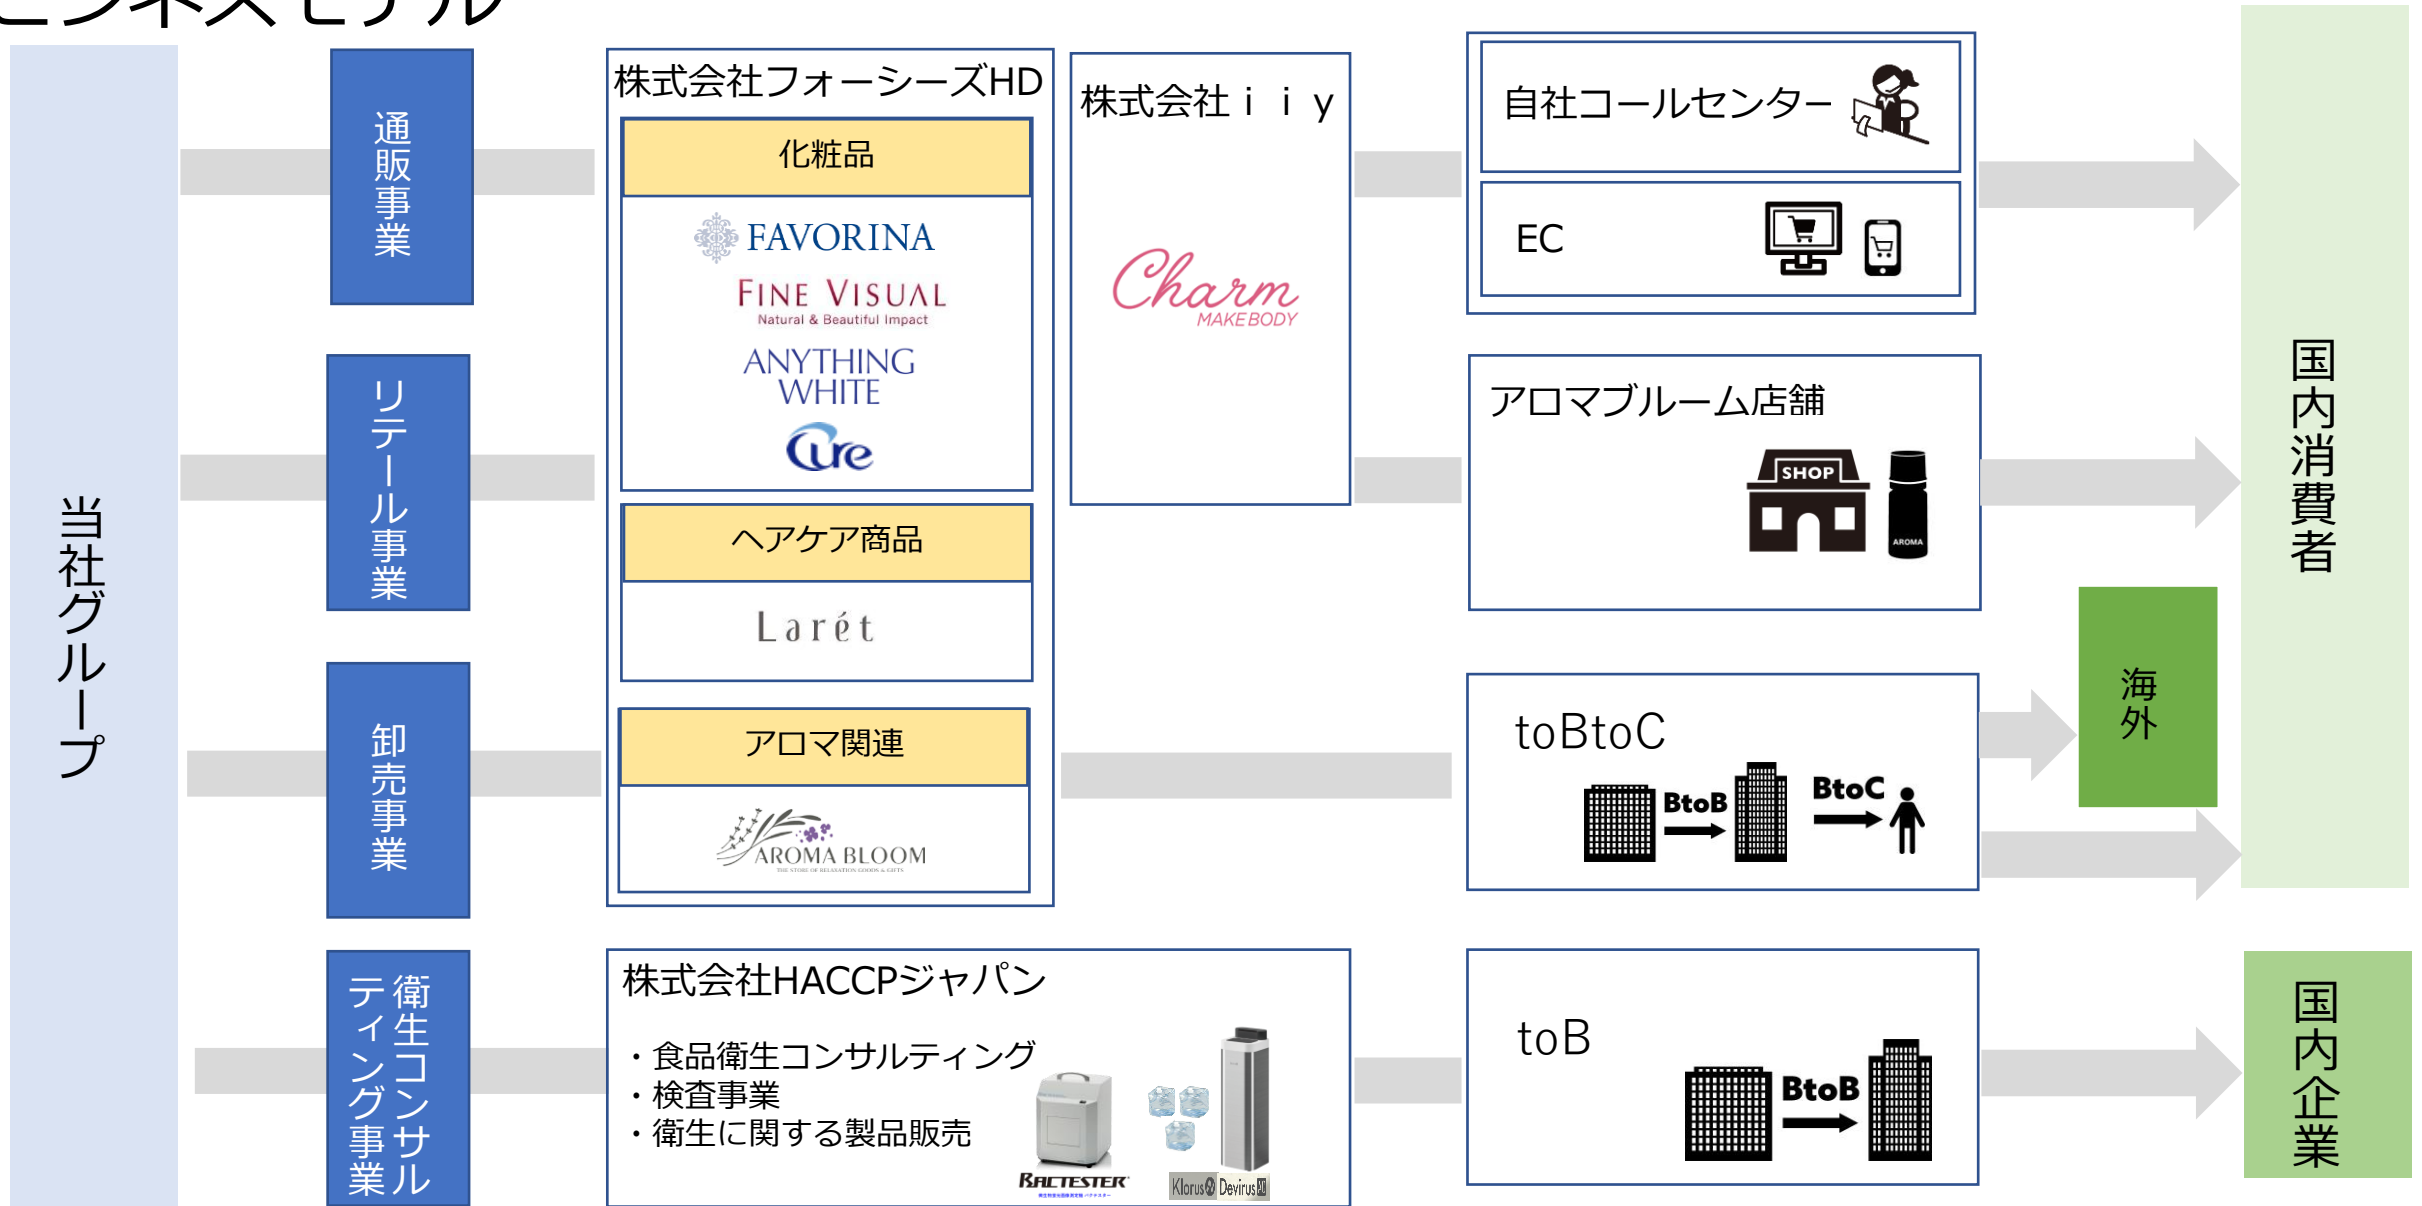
ビジネスモデル

当社グループ

通販事業

リテール事業

卸売事業

衛生コンサルティング事業

株式会社フォーシーズHD

化粧品

FAVORINA

FINE VISUAL
Natural & Beautiful Impact

ANYTHING WHITE

Cure

ヘアケア商品

Larét

アロマ関連

AROMA BLOOM

株式会社ｉｉｙ

Charm MAKE BODY

株式会社HACCPジャパン

・食品衛生コンサルティング
・検査事業
・衛生に関する製品販売

BACTESTER

Klorus Devirus

自社コールセンター

EC

アロマブルーム店舗

SHOP

AROMA

toBtoC

BtoB

BtoC

toB

BtoB

国内消費者

海外

国内企業